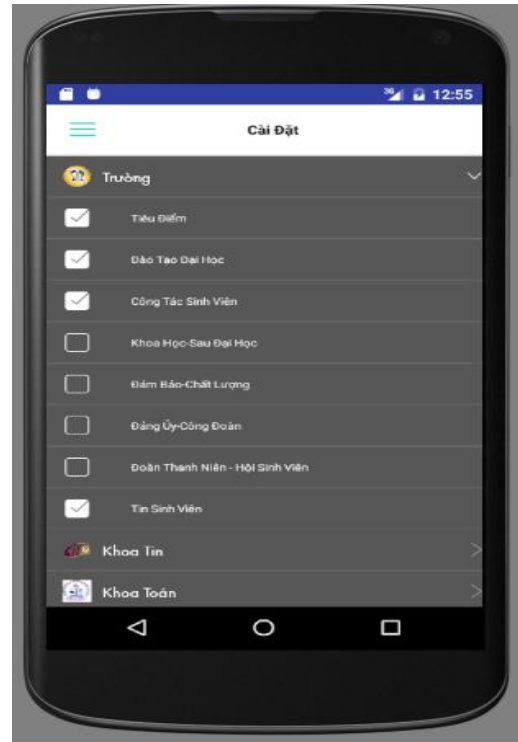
12:55

Cài Đặt

Trường

Tiêu Điểm

Đào Tạo Đại Học

Công Tác Sinh Viên

Khoa Học-Sau Đại Học

Đảm Bảo-Chất Lượng

Đảng Ủy-Công Đoàn

Đoàn Thanh Niên - Hội Sinh Viên

Tin Sinh Viên

Khoa Tin

Khoa Toán